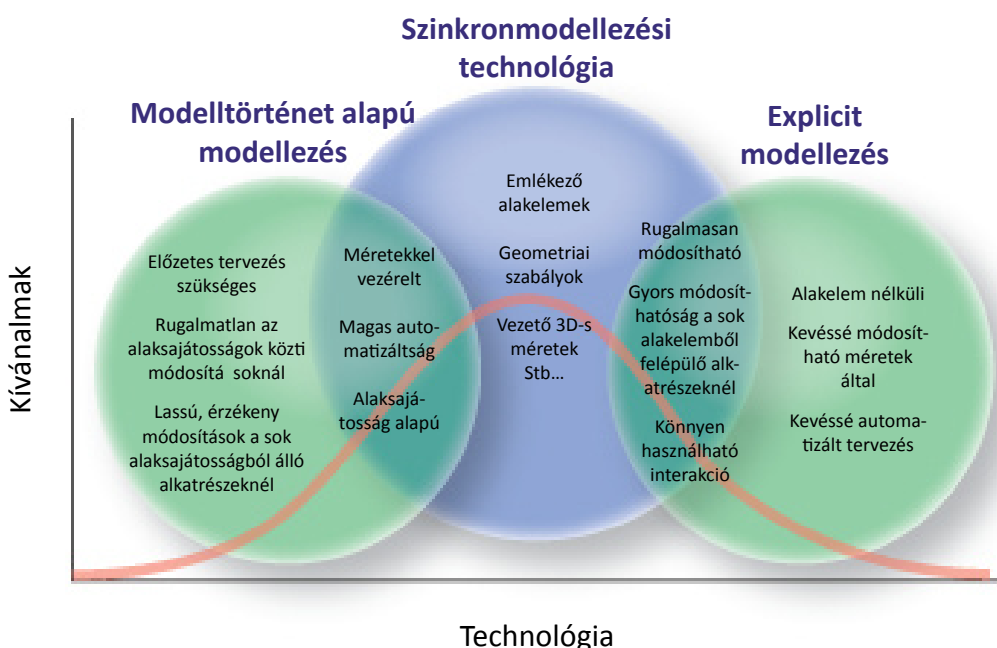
Szinkronmodellezési technológia

Modelltörténet alapú modellezés

Explicit modellezés

Kívánalmak

Előzetes tervezés szükséges

Rugalmatlan az alaksajátosságok közti módosítá soknál

Lassú, érzékeny módosítások a sok alaksajátosságból álló alkatrészeknél

Méretekkel vezérelt

Magas automatizáltság

Alaksajátosság alapú

Emlékező alakelemek

Geometriai szabályok

Vezető 3D-s méretek Stb…

Rugalmasan módosítható

Gyors módosíthatóság a sok alakelemből felépülő alkatrészeknél

Könnyen használható interakció

Alakelem nélküli

Kevéssé módosítható méretek által

Kevéssé automatizált tervezés

Technológia